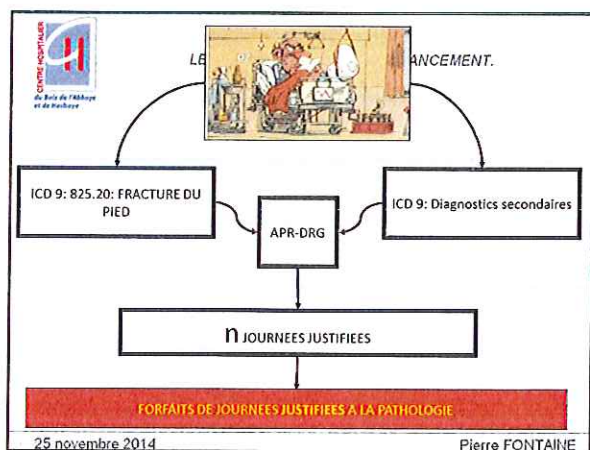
CENTRE HOSPITALIER du Bois de l'Abbaye et de Hesbaye

LE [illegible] ANCEMENT.

ICD 9: 825.20: FRACTURE DU PIED

ICD 9: Diagnostics secondaires

APR-DRG

n JOURNEES JUSTIFIEES

FORFAITS DE JOURNEES JUSTIFIEES A LA PATHOLOGIE

25 novembre 2014

Pierre FONTAINE